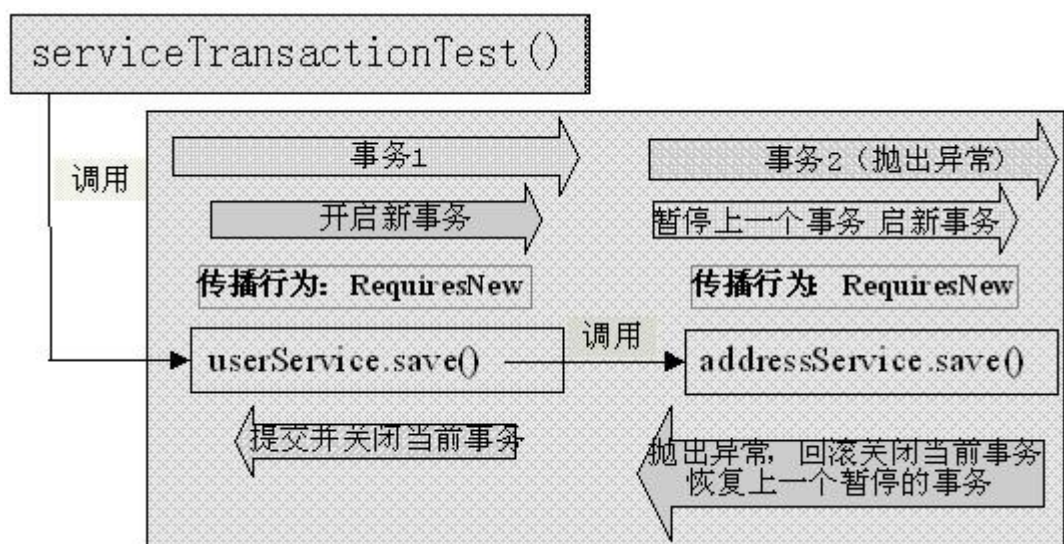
serviceTransactionTest()

调用

事务1

开启新事务

传播行为：RequiresNew

userService.save()

调用

事务2（抛出异常）

暂停上一个事务 启新事务

传播行为 RequiresNew

addressService.save()

提交并关闭当前事务

抛出异常，回滚关闭当前事务 恢复上一个暂停的事务